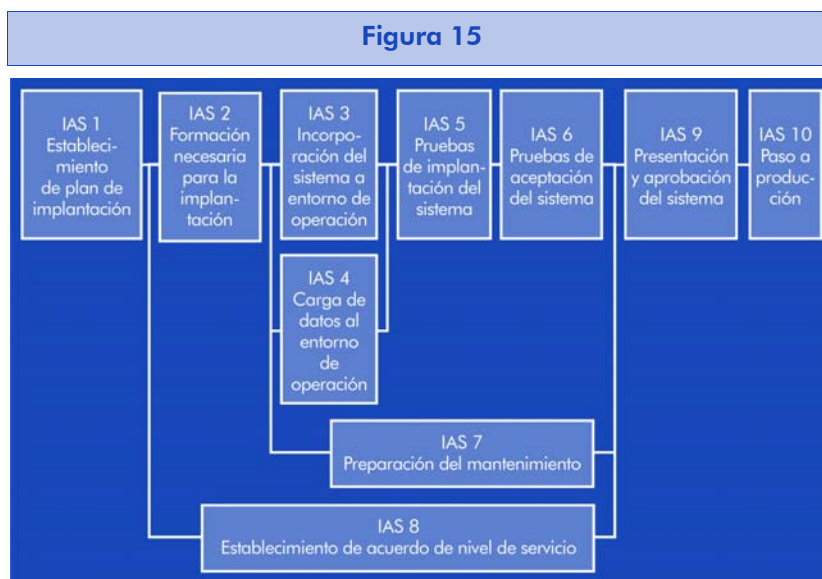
Figura 15

IAS 1
Establecimiento de plan de implantación

IAS 2
Formación necesaria para la implantación

IAS 3
Incorporación del sistema a entorno de operación

IAS 5
Pruebas de implantación del sistema

IAS 6
Pruebas de aceptación del sistema

IAS 9
Presentación y aprobación del sistema

IAS 10
Paso a producción

IAS 4
Carga de datos al entorno de operación

IAS 7
Preparación del mantenimiento

IAS 8
Establecimiento de acuerdo de nivel de servicio